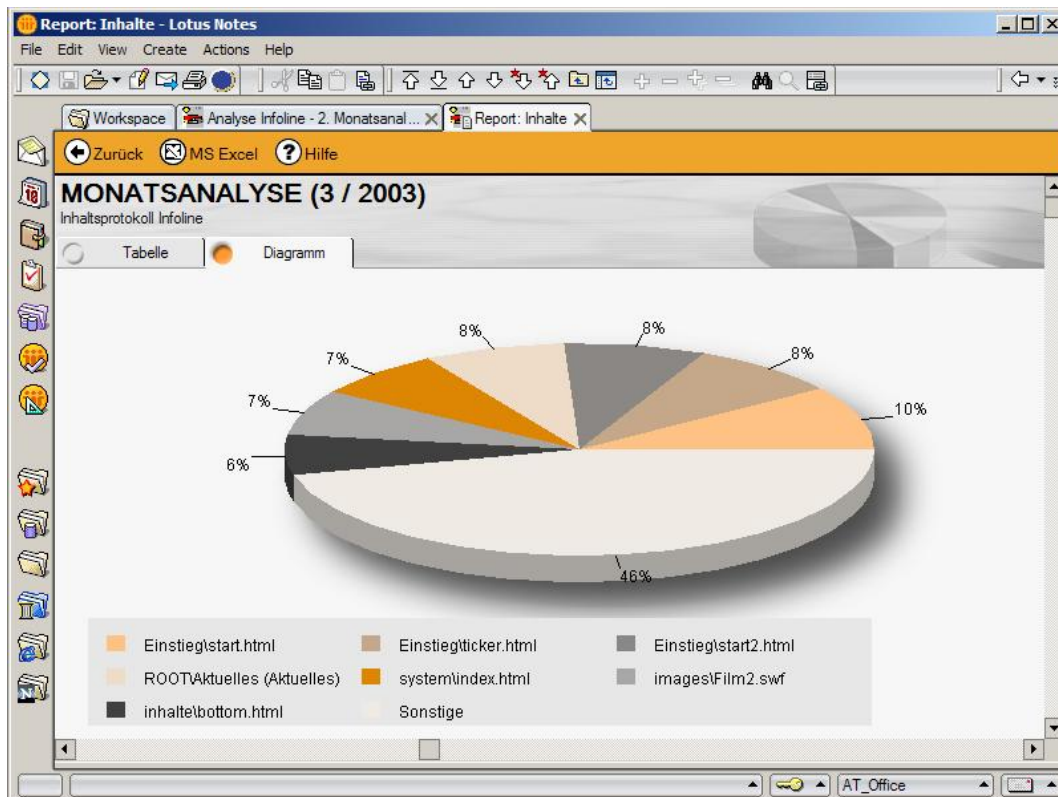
Report: Inhalte - Lotus Notes

File Edit View Create Actions Help

Workspace | Analyse Infoline - 2. Monatsanal... | Report: Inhalte

Zurück MS Excel Hilfe

MONATSANALYSE (3 / 2003)
Inhaltsprotokoll Infoline

Tabelle | Diagramm

8%
8%
8%
7%
10%
7%
6%
46%

| | | |
|---|---|---|
| Einstieg\start.html | Einstieg\ticker.html | Einstieg\start2.html |
| ROOT\Aktuelles (Aktuelles) | system\index.html | images\Film2.swf |
| inhalte\bottom.html | Sonstige | |

AT_Office